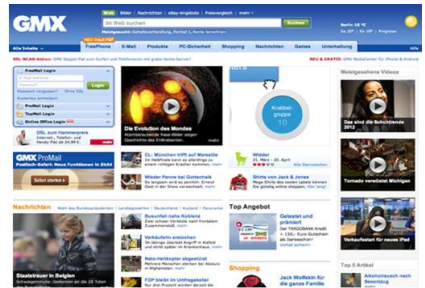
GMX

Web | Bilder | Nachrichten | eBay-Angebote | Preisvergleich | mehr

Im Web suchen

Suchen

Berlin 16 °C

Alle Schalter

FreePhone | E-Mail | Produkte | PC-Sicherheit | Shopping | Nachrichten | Games | Unterhaltung

Hilfe

FreeMail Login

Login

ProMail Login

TopMail Login

Office Login

Die Evolution des Mondes

Knobel-gruppe

Meistgesehene Videos

GMX ProMail

Tornado verwüstet Michigan

Nachrichten

Top Angebot

Staatstrauer in Belgien

Shopping

Top 5 Artikel

iPad